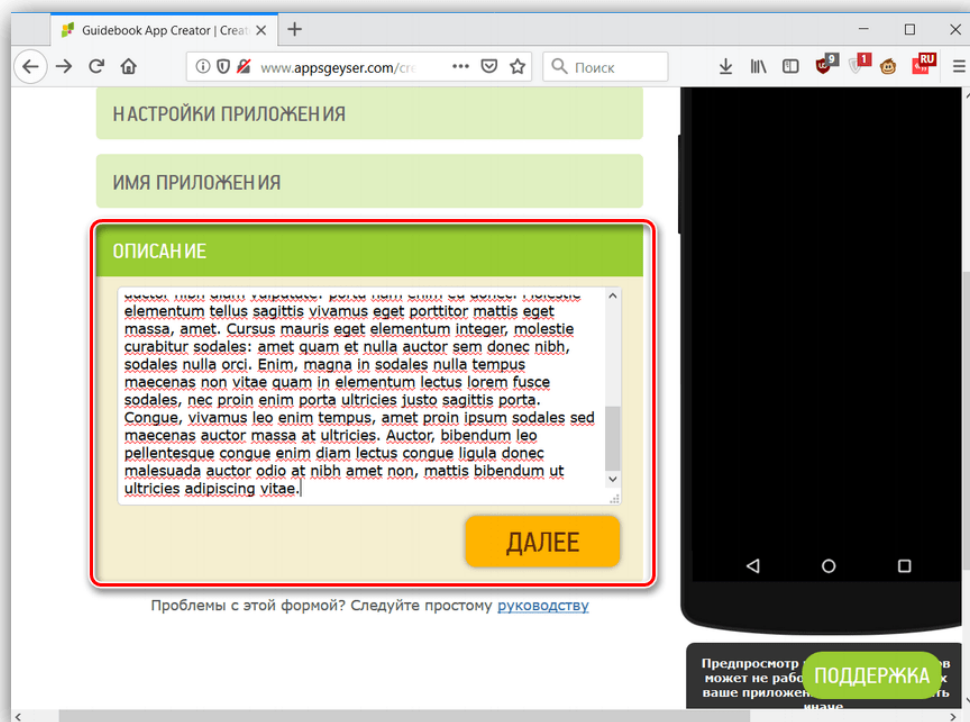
Guidebook App Creator | Creat

www.appsgeyser.com/cr

Поиск

9

1

RU

НАСТРОЙКИ ПРИЛОЖЕНИЯ

ИМЯ ПРИЛОЖЕНИЯ

ОПИСАНИЕ

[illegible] elementum tellus sagittis vivamus eget porttitor mattis eget massa, amet. Cursus mauris eget elementum integer, molestie curabitur sodales: amet quam et nulla auctor sem donec nibh, sodales nulla orci. Enim, magna in sodales nulla tempus maecenas non vitae quam in elementum lectus lorem fusce sodales, nec proin enim porta ultricies justo sagittis porta. Congue, vivamus leo enim tempus, amet proin ipsum sodales sed maecenas auctor massa at ultricies. Auctor, bibendum leo pellentesque congue enim diam lectus congue ligula donec malesuada auctor odio at nibh amet non, mattis bibendum ut ultricies adipiscing vitae.

ДАЛЕЕ

Проблемы с этой формой? Следуйте простому руководству

Предпросмотр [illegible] может не рабо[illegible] ваше приложени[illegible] иначе

ПОДДЕРЖКА